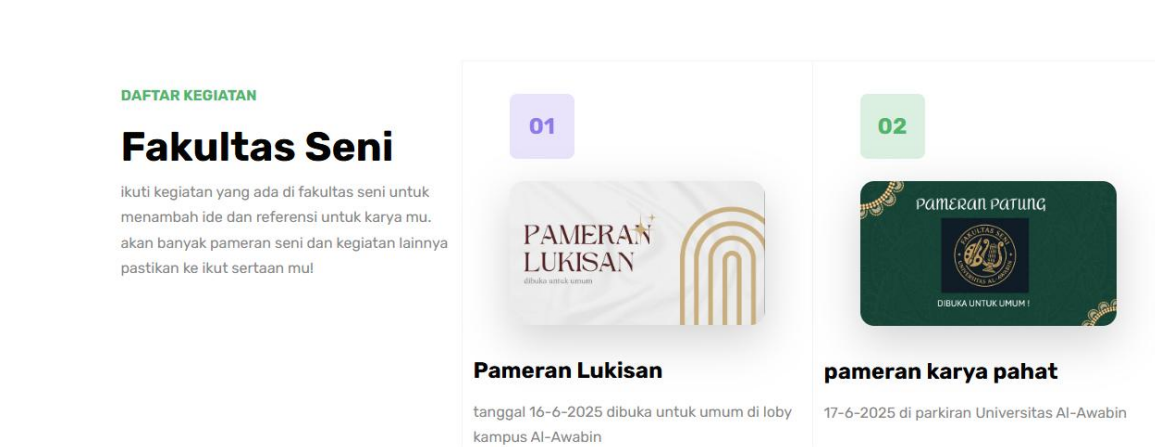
DAFTAR KEGIATAN

Fakultas Seni

ikuti kegiatan yang ada di fakultas seni untuk menambah ide dan referensi untuk karya mu. akan banyak pameran seni dan kegiatan lainnya pastikan ke ikut sertaan mu!

01

PAMERAN LUKISAN
dibuka untuk umum

Pameran Lukisan

tanggal 16-6-2025 dibuka untuk umum di loby kampus Al-Awabin

02

PAMERAN PATUNG
FAKULTAS SENI UNIVERSITAS AL-AWABIN
DIBUKA UNTUK UMUM !

pameran karya pahat

17-6-2025 di parkiran Universitas Al-Awabin